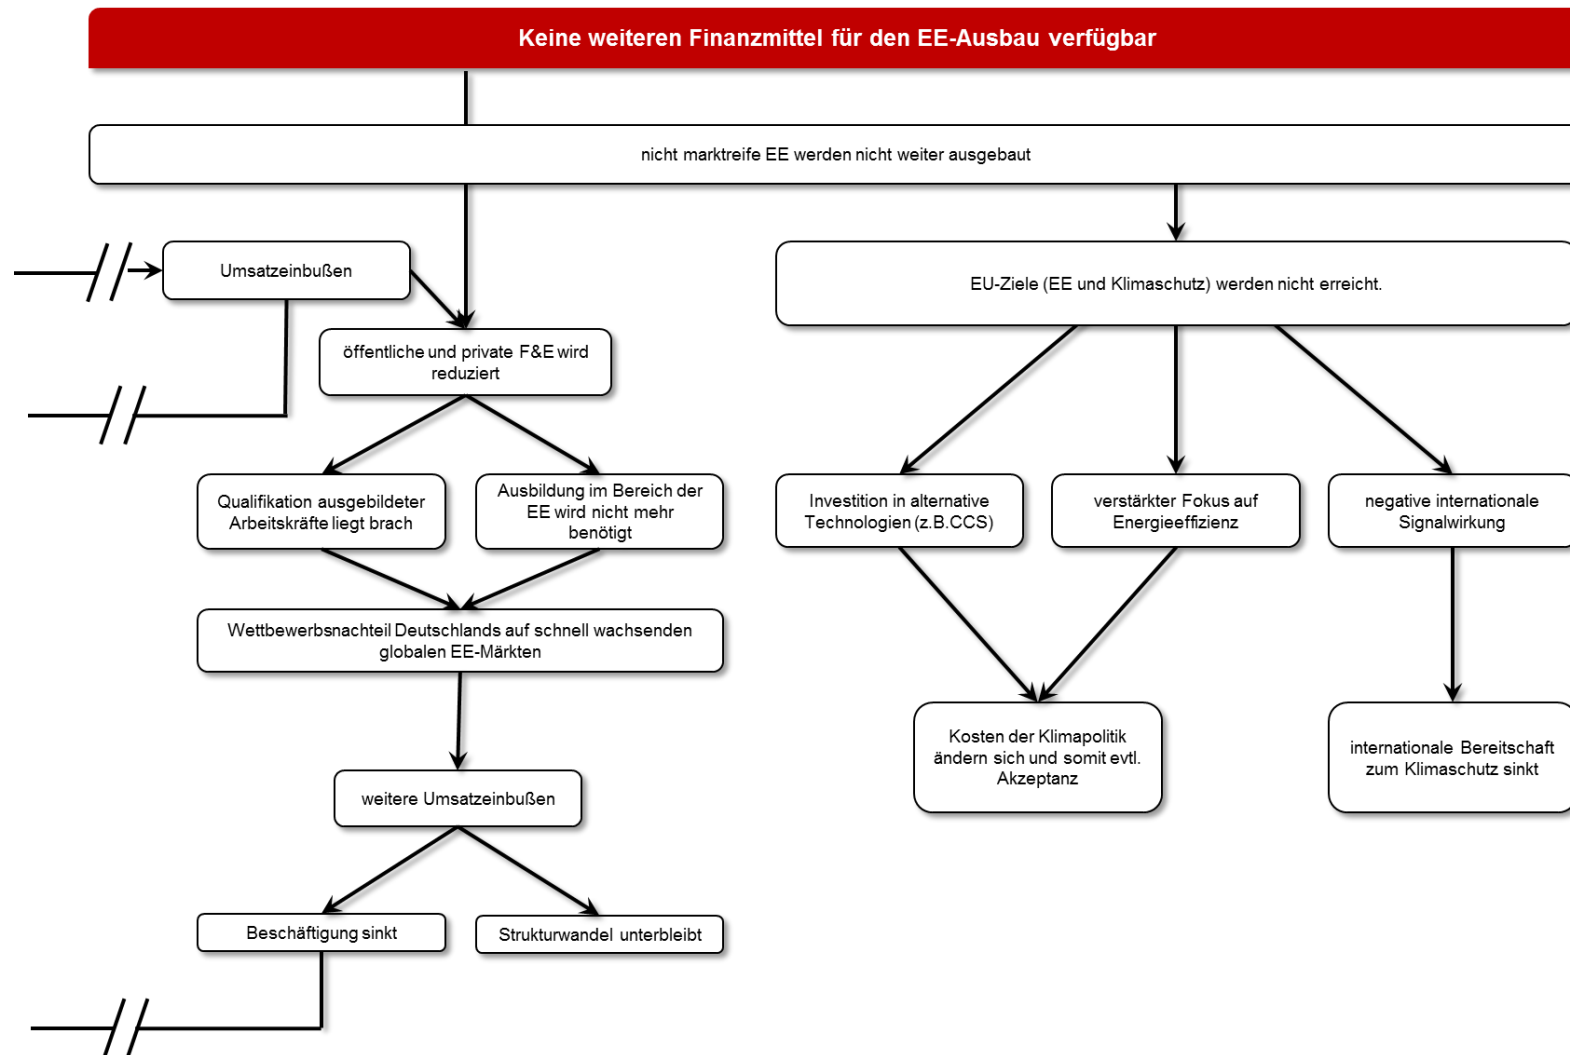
Keine weiteren Finanzmittel für den EE-Ausbau verfügbar

nicht marktreife EE werden nicht weiter ausgebaut

Umsatzeinbußen

öffentliche und private F&E wird reduziert

Qualifikation ausgebildeter Arbeitskräfte liegt brach

Ausbildung im Bereich der EE wird nicht mehr benötigt

Wettbewerbsnachteil Deutschlands auf schnell wachsenden globalen EE-Märkten

weitere Umsatzeinbußen

Beschäftigung sinkt

Strukturwandel unterbleibt

EU-Ziele (EE und Klimaschutz) werden nicht erreicht.

Investition in alternative Technologien (z.B.CCS)

verstärkter Fokus auf Energieeffizienz

negative internationale Signalwirkung

Kosten der Klimapolitik ändern sich und somit evtl. Akzeptanz

internationale Bereitschaft zum Klimaschutz sinkt